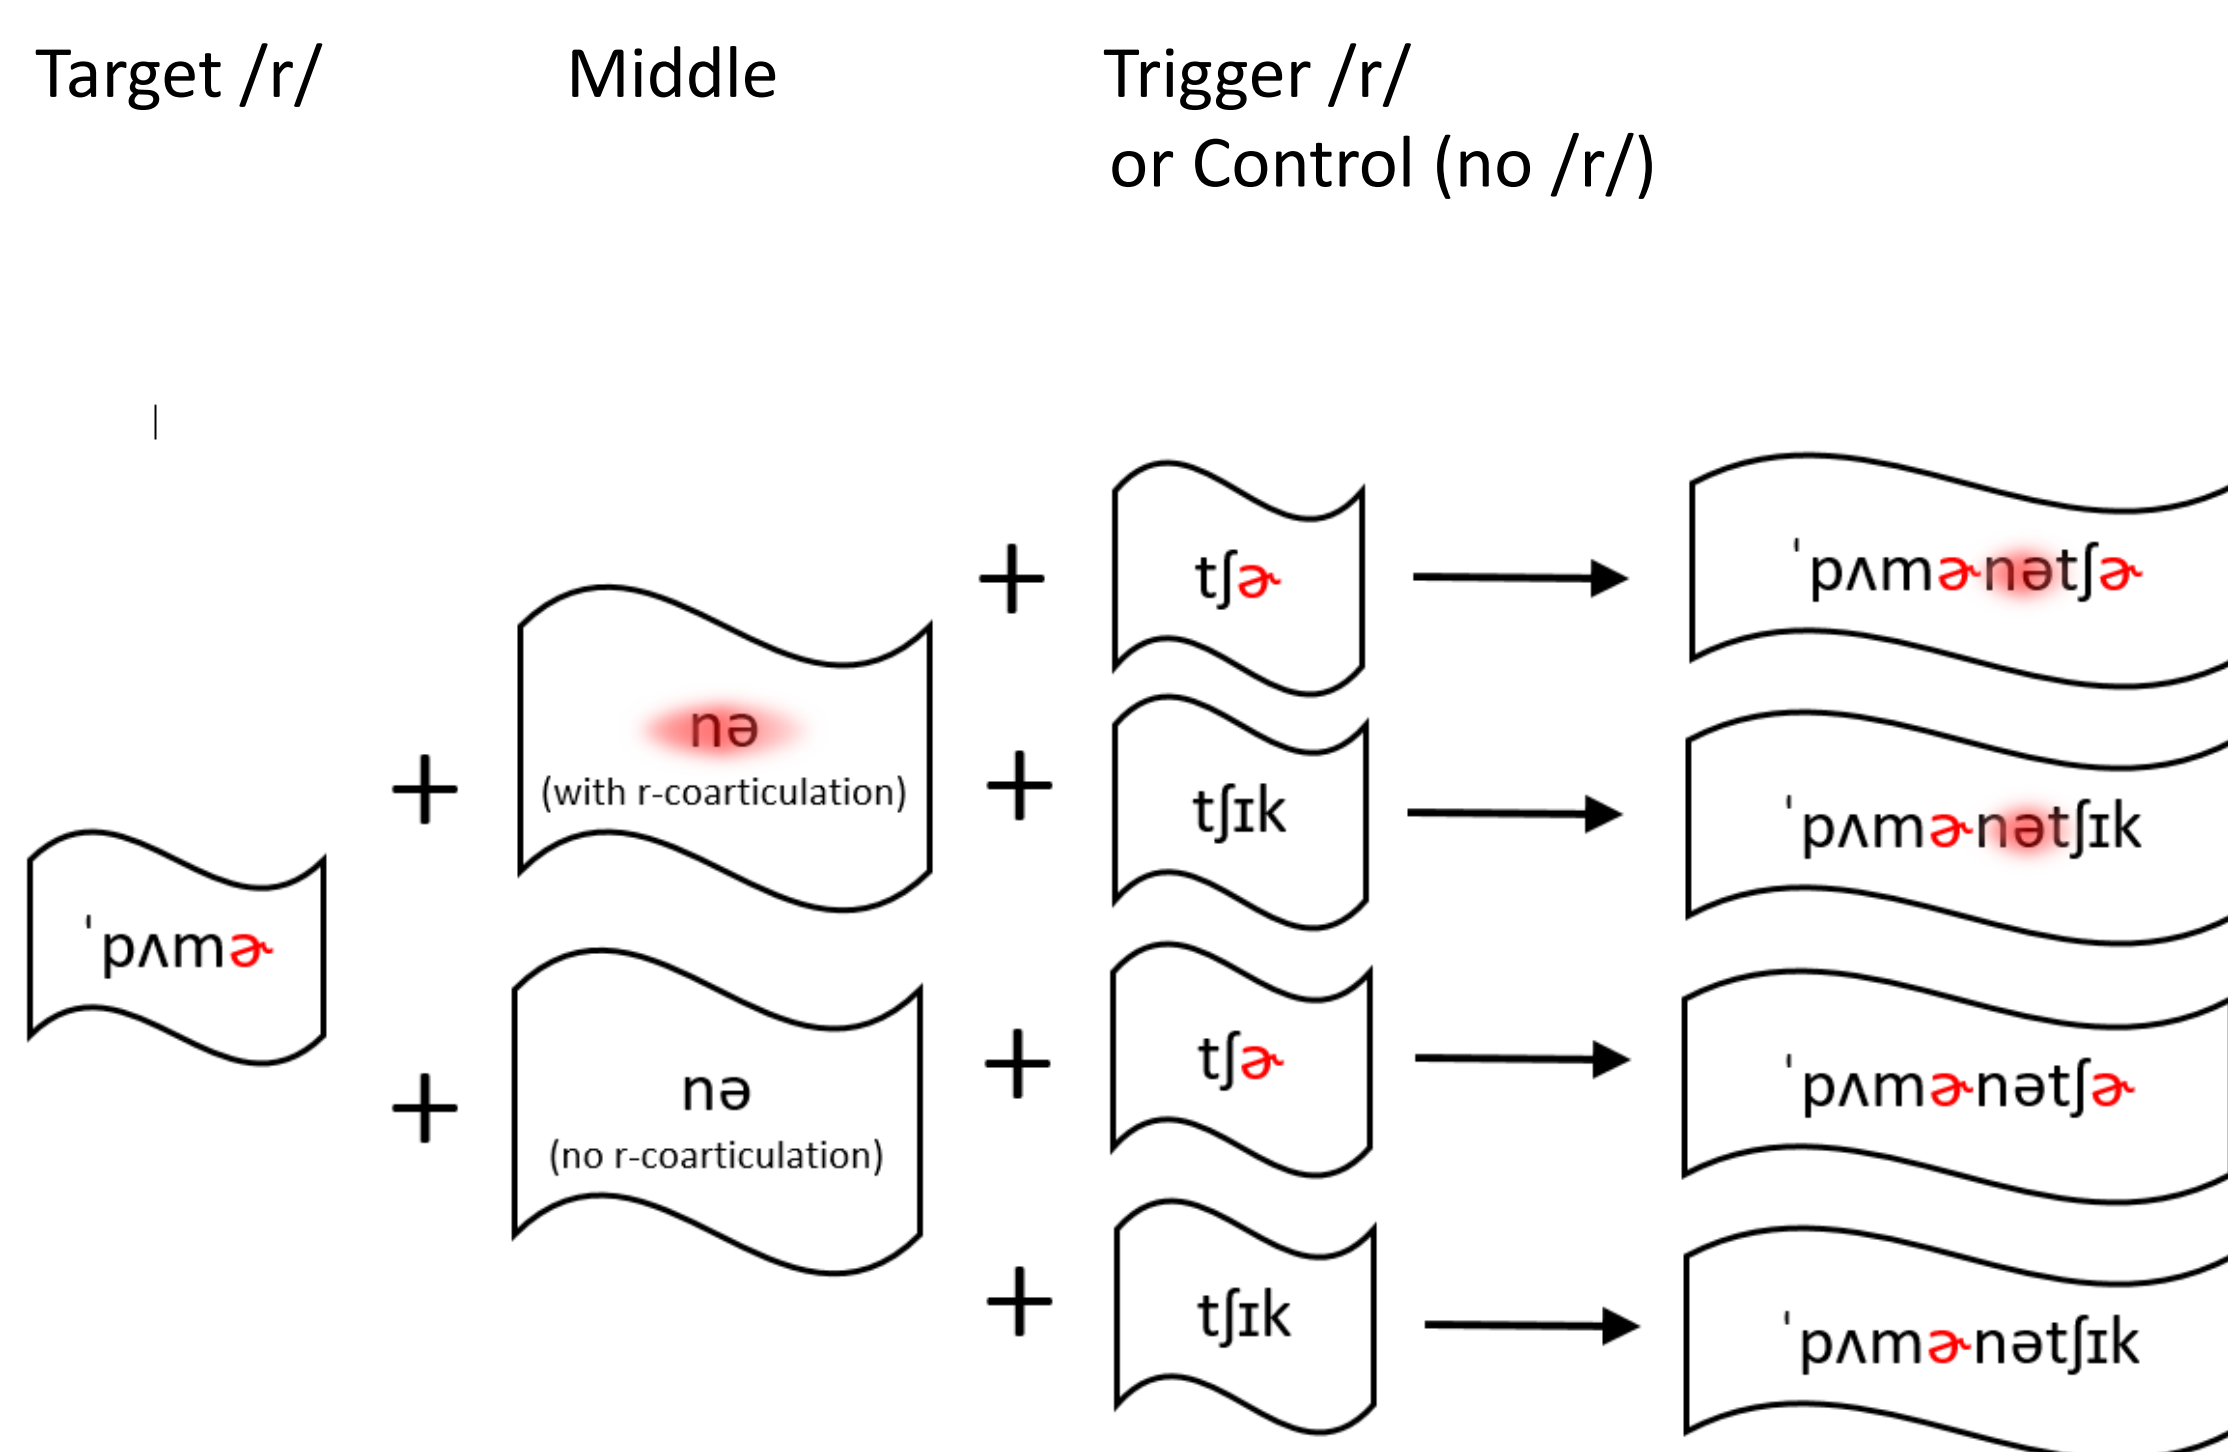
Target /r/

Middle

Trigger /r/
or Control (no /r/)

ˈpʌmɚ

+ nə
(with r-coarticulation)

+ nə
(no r-coarticulation)

+ tʃɚ → ˈpʌmɚnətʃɚ

+ tʃɪk → ˈpʌmɚnətʃɪk

+ tʃɚ → ˈpʌmɚnətʃɚ

+ tʃɪk → ˈpʌmɚnətʃɪk